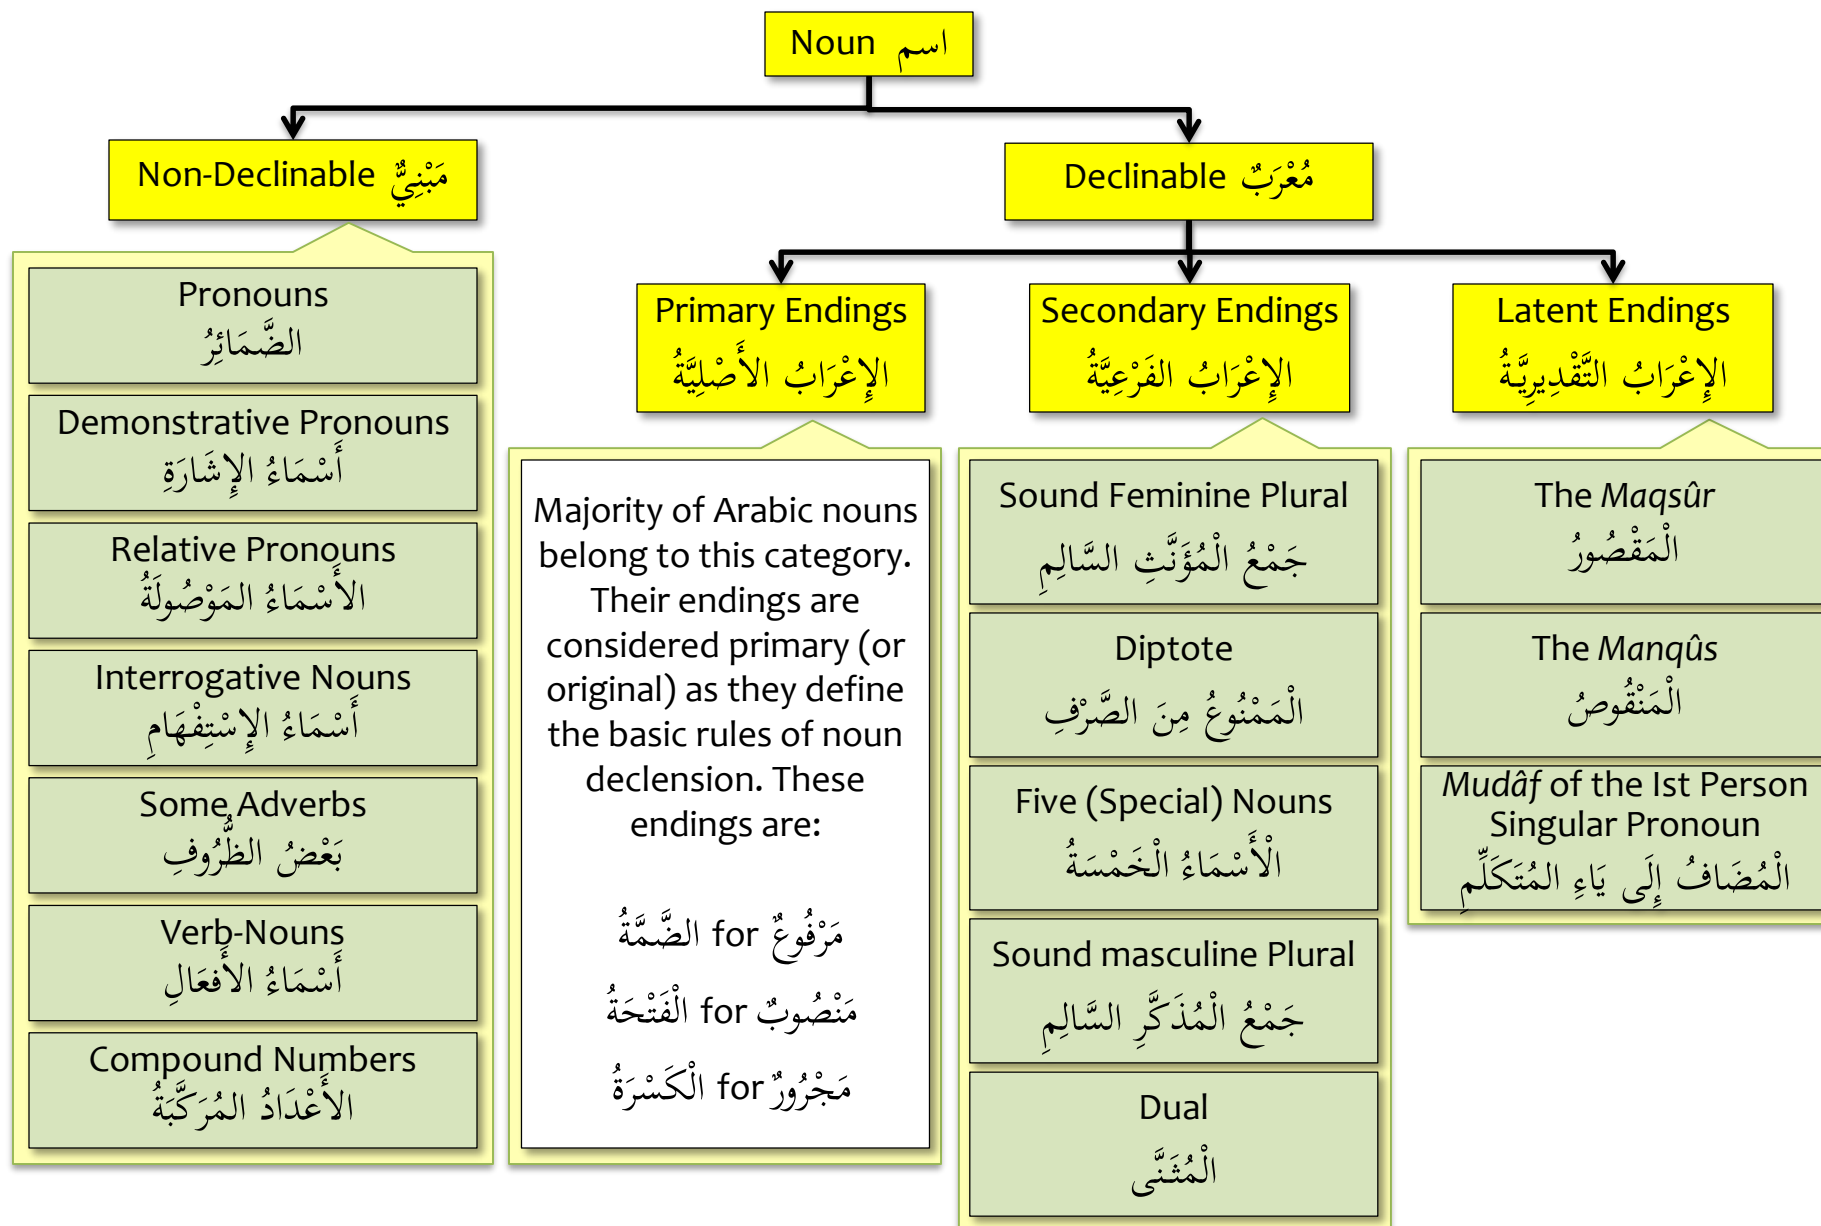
Noun اسم

Non-Declinable مَبْنِيٌّ

Declinable مُعْرَبٌ

Pronouns
الضَّمَائِرُ

Demonstrative Pronouns
أَسْمَاءُ الإِشَارَةِ

Relative Pronouns
الأَسْمَاءُ المَوْصُولَةُ

Interrogative Nouns
أَسْمَاءُ الإِسْتِفْهَامِ

Some Adverbs
بَعْضُ الظُّرُوفِ

Verb-Nouns
أَسْمَاءُ الأَفعَالِ

Compound Numbers
الأَعْدَادُ المُرَكَّبَةُ

Primary Endings
الإِعْرَابُ الأَصْلِيَّةُ

Majority of Arabic nouns belong to this category. Their endings are considered primary (or original) as they define the basic rules of noun declension. These endings are:

مَرْفُوعٌ for الضَّمَّةُ

مَنْصُوبٌ for الْفَتْحَةُ

مَجْرُورٌ for الْكَسْرَةُ

Secondary Endings
الإِعْرَابُ الفَرْعِيَّةُ

Sound Feminine Plural
جَمْعُ الْمُؤَنَّثِ السَّالِمِ

Diptote
الْمَمْنُوعُ مِنَ الصَّرْفِ

Five (Special) Nouns
الْأَسْمَاءُ الْخَمْسَةُ

Sound masculine Plural
جَمْعُ الْمُذَكَّرِ السَّالِمِ

Dual
الْمُثَنَّى

Latent Endings
الإِعْرَابُ التَّقْدِيرِيَّةُ

The Maqsûr
الْمَقْصُورُ

The Manqûs
الْمَنْقُوصُ

Mudâf of the Ist Person Singular Pronoun
الْمُضَافُ إِلَى يَاءِ الْمُتَكَلِّمِ